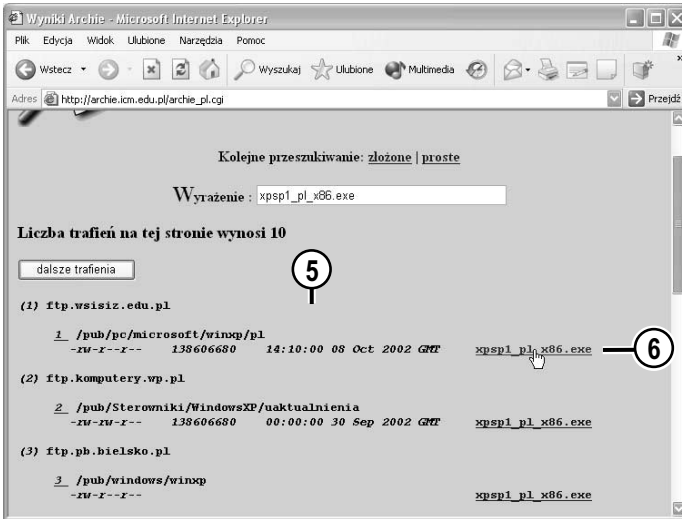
Wyniki Archie - Microsoft Internet Explorer

Plik Edycja Widok Ulubione Narzędzia Pomoc

Wstecz Wyszukaj Ulubione Multimedia

Adres http://archie.icm.edu.pl/archie_pl.cgi Przejdź

Kolejne przeszukiwanie: złożone | proste

Wyrażenie : xpsp1_pl_x86.exe

Liczba trafień na tej stronie wynosi 10

dalsze trafienia

5

(1) ftp.wsisiz.edu.pl

1 /pub/pc/microsoft/winxp/pl
-rw-r--r-- 138606680 14:10:00 08 Oct 2002 GMT xpsp1_pl_x86.exe

6

(2) ftp.komputery.wp.pl

2 /pub/Sterowniki/WindowsXP/uaktualnienia
-rw-rw-r-- 138606680 00:00:00 30 Sep 2002 GMT xpsp1_pl_x86.exe

(3) ftp.pb.bielsko.pl

3 /pub/windows/winxp
-rw-r--r-- xpsp1_pl_x86.exe